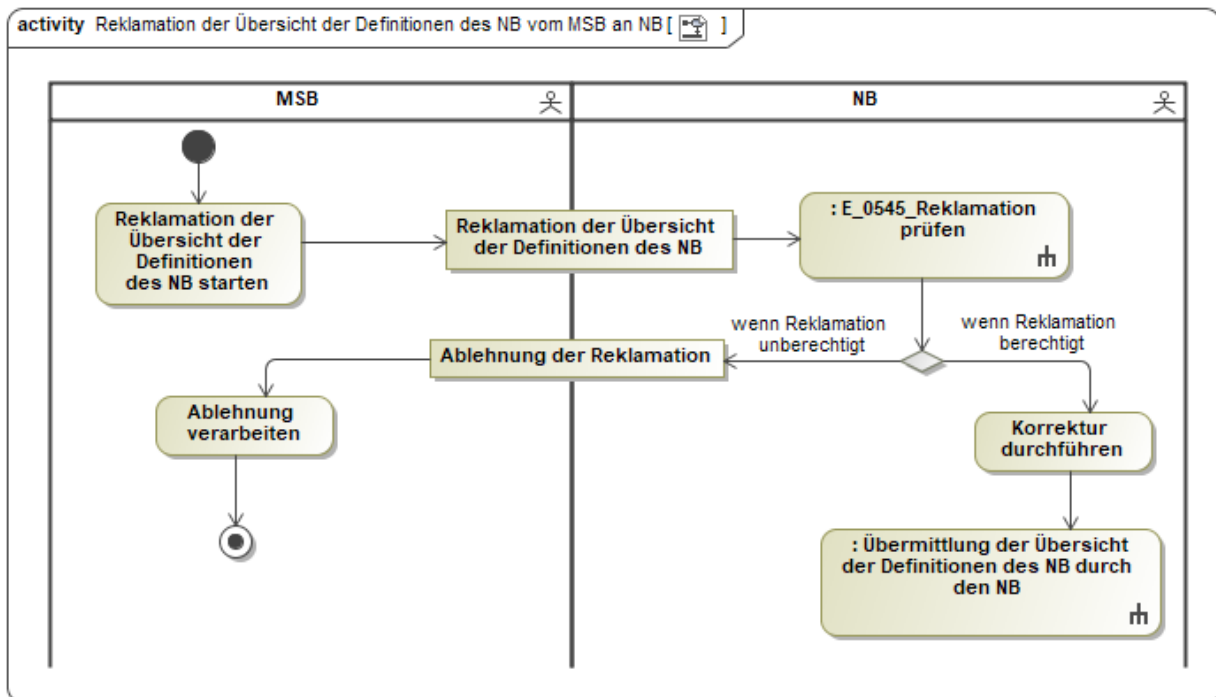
activity Reklamation der Übersicht der Definitionen des NB vom MSB an NB [ ]

MSB

NB

Reklamation der Übersicht der Definitionen des NB starten

Reklamation der Übersicht der Definitionen des NB

: E_0545_Reklamation prüfen

wenn Reklamation unberechtigt

wenn Reklamation berechtigt

Ablehnung der Reklamation

Ablehnung verarbeiten

Korrektur durchführen

: Übermittlung der Übersicht der Definitionen des NB durch den NB